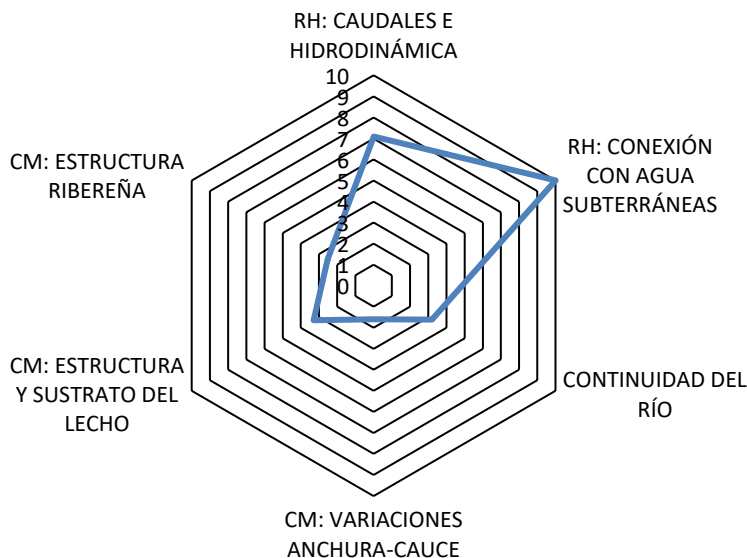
RH: CAUDALES E HIDRODINÁMICA

10
9
8
7
6
5
4
3
2
1
0

RH: CONEXIÓN CON AGUA SUBTERRÁNEAS

CONTINUIDAD DEL RÍO

CM: VARIACIONES ANCHURA-CAUCE

CM: ESTRUCTURA Y SUSTRATO DEL LECHO

CM: ESTRUCTURA RIBEREÑA